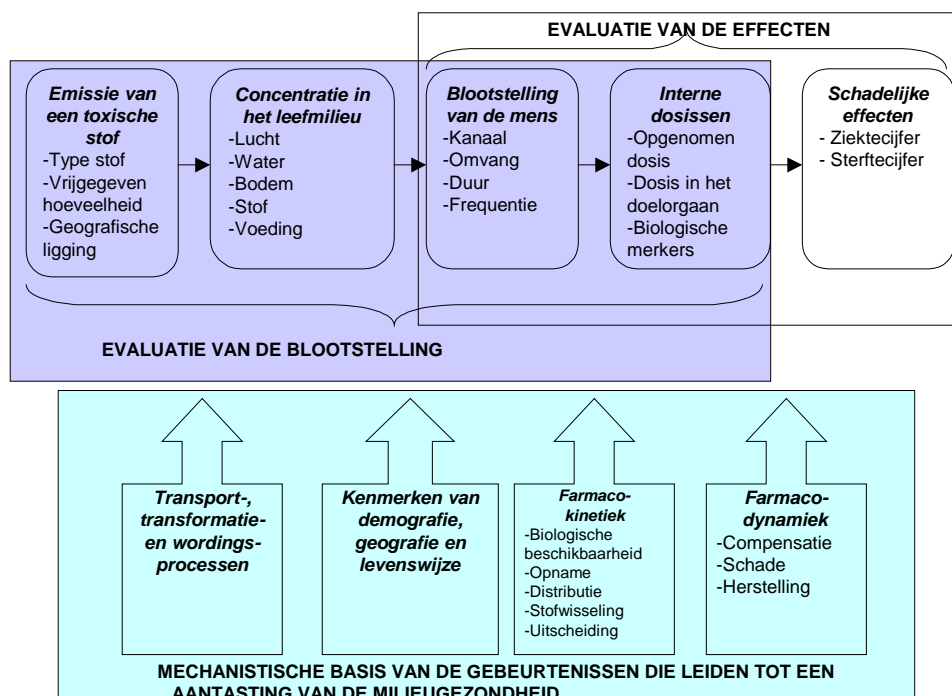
EVALUATIE VAN DE EFFECTEN

Emissie van een toxische stof
-Type stof
-Vrijgegeven hoeveelheid
-Geografische ligging

Concentratie in het leefmilieu
-Lucht
-Water
-Bodem
-Stof
-Voeding

Blootstelling van de mens
-Kanaal
-Omvang
-Duur
-Frequentie

Interne dosissen
-Opgenomen dosis
-Dosis in het doelorgaan
-Biologische merkers

Schadelijke effecten
- Ziektecijfer
- Sterftecijfer

EVALUATIE VAN DE BLOOTSTELLING

Transport-, transformatie- en wordingsprocessen

Kenmerken van demografie, geografie en levenswijze

Farmaco-kinetiek
-Biologische beschikbaarheid
-Opname
-Distributie
-Stofwisseling
-Uitscheiding

Farmaco-dynamiek
-Compensatie
-Schade
-Herstelling

MECHANISTISCHE BASIS VAN DE GEBEURTENISSEN DIE LEIDEN TOT EEN AANTASTING VAN DE MILIEUGEZONDHEID